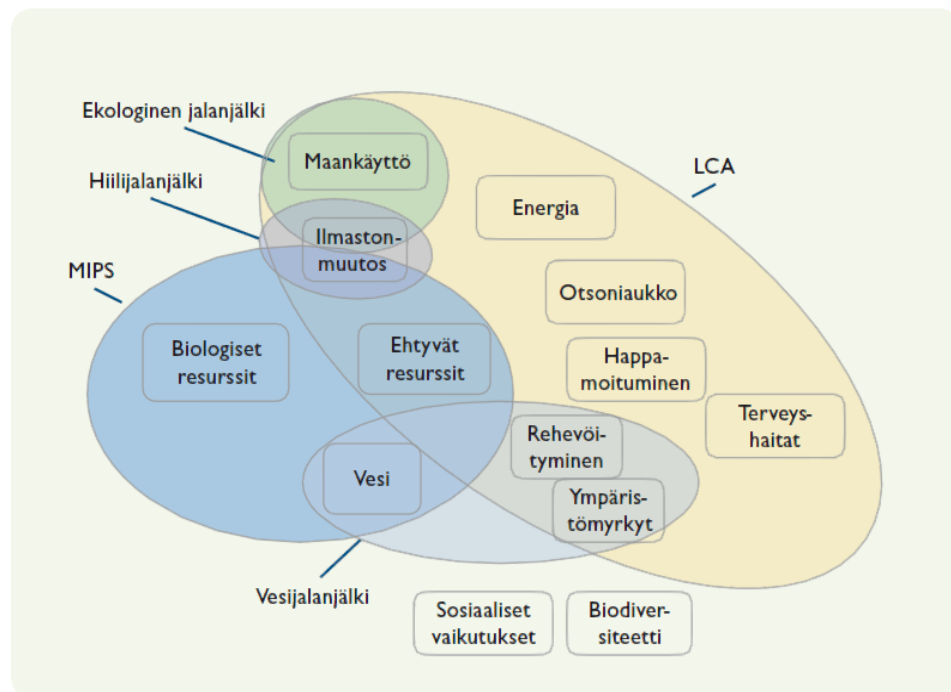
Ekologinen jalanjälki

Hiilijalanjälki

MIPS

LCA

Maankäyttö

Ilmastonmuutos

Energia

Otsoniaukko

Biologiset resurssit

Ehtyvät resurssit

Happamoituminen

Terveyshaitat

Rehevöityminen

Vesi

Ympäristömyrkyt

Vesijalanjälki

Sosiaaliset vaikutukset

Biodiversiteetti